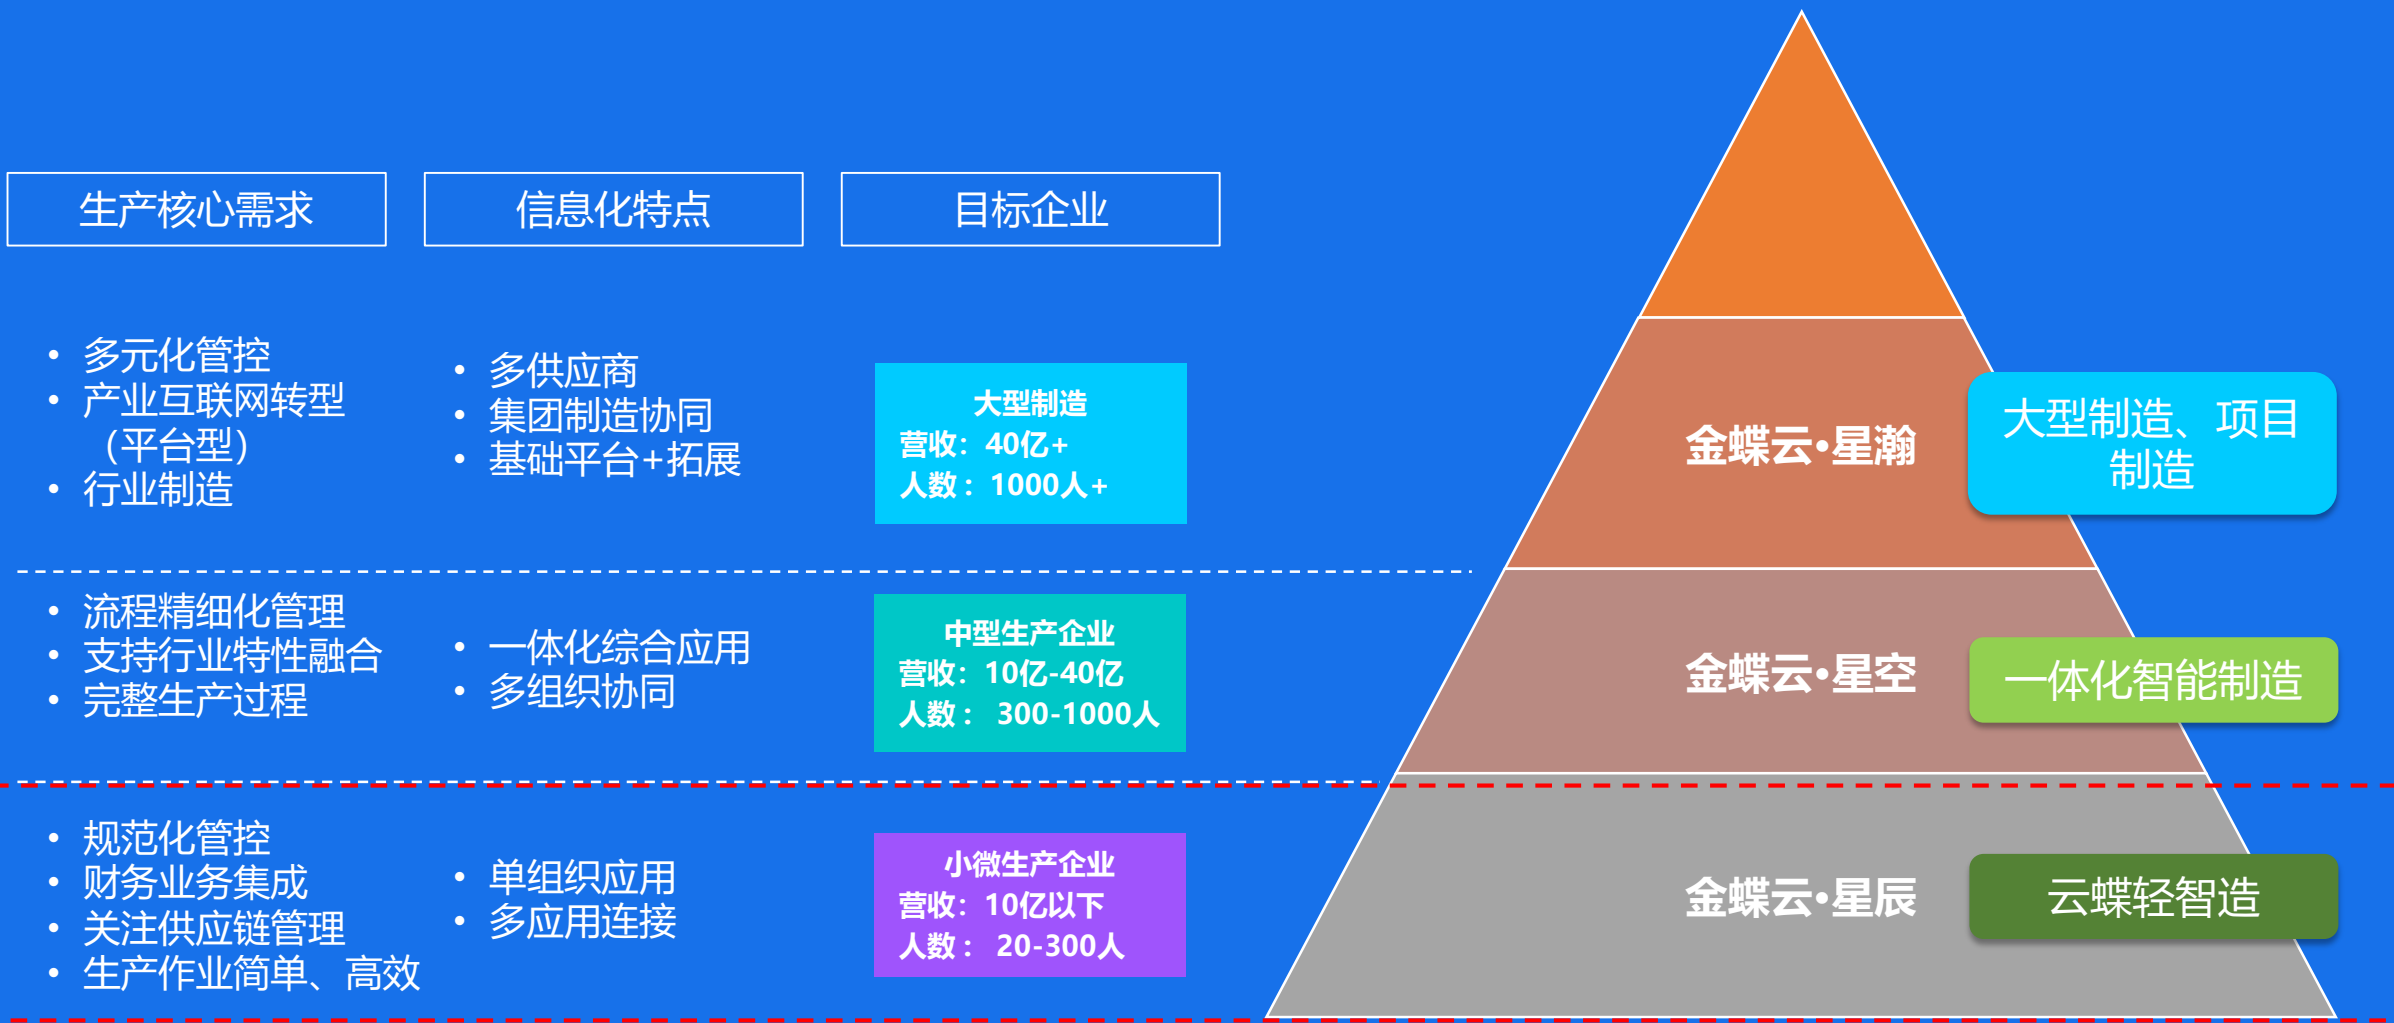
生产核心需求

信息化特点

目标企业

- 多元化管控
- 产业互联网转型（平台型）
- 行业制造

- 多供应商
- 集团制造协同
- 基础平台+拓展

大型制造
营收：40亿+
人数：1000人+

金蝶云•星瀚

大型制造、项目制造

- 流程精细化管理
- 支持行业特性融合
- 完整生产过程

- 一体化综合应用
- 多组织协同

中型生产企业
营收：10亿-40亿
人数： 300-1000人

金蝶云•星空

一体化智能制造

- 规范化管控
- 财务业务集成
- 关注供应链管理
- 生产作业简单、高效

- 单组织应用
- 多应用连接

小微生产企业
营收：10亿以下
人数： 20-300人

金蝶云•星辰

云蝶轻智造